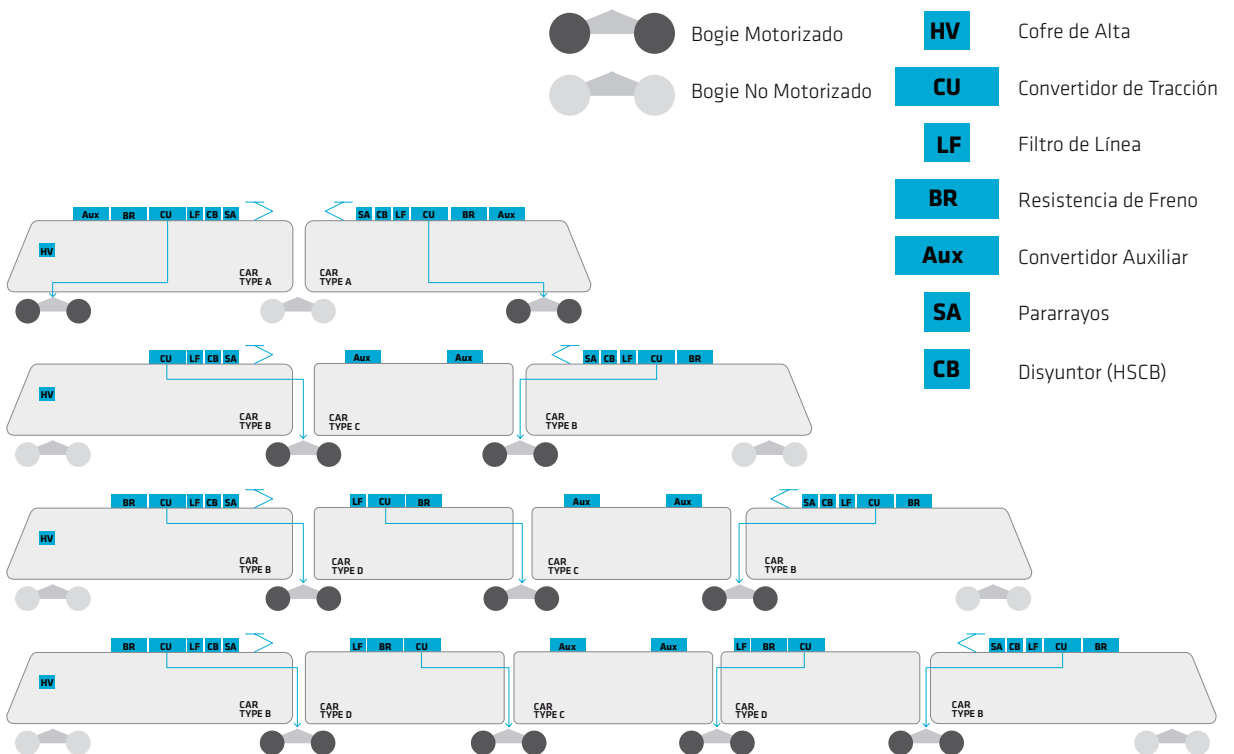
Bogie Motorizado

Bogie No Motorizado

HV Cofre de Alta

CU Convertidor de Tracción

LF Filtro de Línea

BR Resistencia de Freno

Aux Convertidor Auxiliar

SA Pararrayos

CB Disyuntor (HSCB)

Aux BR CU LF CB SA
HV
CAR TYPE A

SA CB LF CU BR Aux
CAR TYPE A

CU LF CB SA
HV
CAR TYPE B

Aux Aux
CAR TYPE C

SA CB LF CU BR
CAR TYPE B

BR CU LF CB SA
HV
CAR TYPE B

LF CU BR
CAR TYPE D

Aux Aux
CAR TYPE C

SA CB LF CU BR
CAR TYPE B

BR CU LF CB SA
HV
CAR TYPE B

LF BR CU
CAR TYPE D

Aux Aux
CAR TYPE C

LF BR CU
CAR TYPE D

SA CB LF CU BR
CAR TYPE B